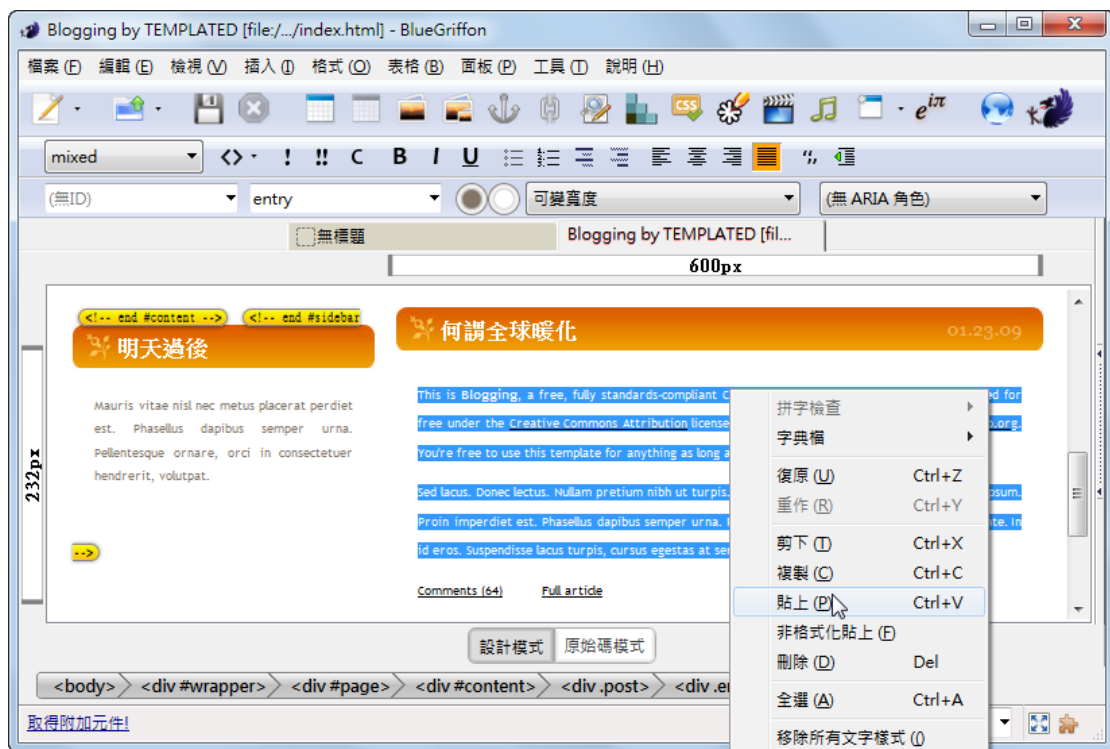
Blogging by TEMPLATED [file:/.../index.html] - BlueGriffon

檔案 (F) 編輯 (E) 檢視 (V) 插入 (I) 格式 (O) 表格 (B) 面板 (P) 工具 (T) 說明 (H)

mixed

(無ID) entry 可變寬度 (無 ARIA 角色)

無標題 Blogging by TEMPLATED [fil...

600px

<!-- end #content --> <!-- end #sidebar

明天過後

何謂全球暖化 01.23.09

232px

Mauris vitae nisl nec metus placerat perdiet est. Phasellus dapibus semper urna. Pellentesque ornare, orci in consectetuer hendrerit, volutpat.

-->

This is Blogging, a free, fully standards-compliant C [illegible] ed for free under the Creative Commons Attribution license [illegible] o.org. You're free to use this template for anything as long a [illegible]

Sed lacus. Donec lectus. Nullam pretium nibh ut turpis. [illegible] psum. Proin imperdiet est. Phasellus dapibus semper urna. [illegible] ate. In id eros. Suspendisse lacus turpis, cursus egestas at se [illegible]

Comments (64) Full article

拼字檢查
字典檔
復原 (U) Ctrl+Z
重作 (R) Ctrl+Y
剪下 (T) Ctrl+X
複製 (C) Ctrl+C
貼上 (P) Ctrl+V
非格式化貼上 (F)
刪除 (D) Del
全選 (A) Ctrl+A
移除所有文字樣式 (I)

設計模式 原始碼模式

<body> <div #wrapper> <div #page> <div #content> <div .post> <div .er

取得附加元件!